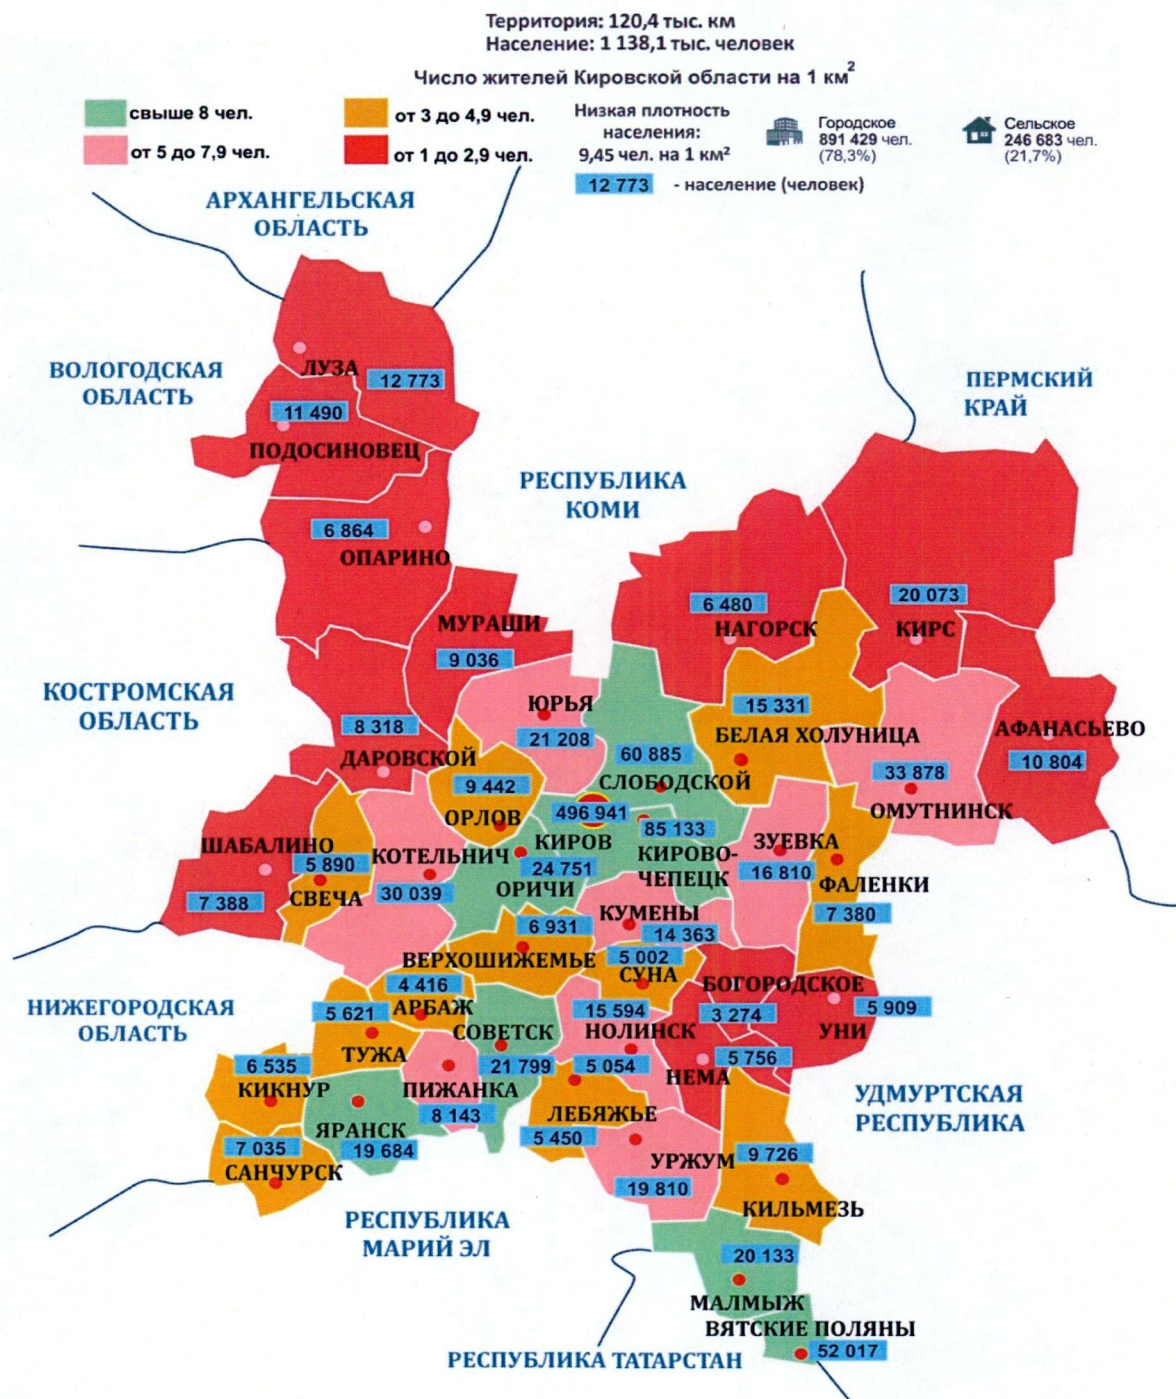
Территория: 120,4 тыс. км
Население: 1 138,1 тыс. человек

Число жителей Кировской области на 1 км$^2$

свыше 8 чел.
от 5 до 7,9 чел.
от 3 до 4,9 чел.
от 1 до 2,9 чел.

Низкая плотность населения: 9,45 чел. на 1 км$^2$

Городское 891 429 чел. (78,3%)
Сельское 246 683 чел. (21,7%)

12 773 - население (человек)

АРХАНГЕЛЬСКАЯ ОБЛАСТЬ
ВОЛОГОДСКАЯ ОБЛАСТЬ
ПЕРМСКИЙ КРАЙ
РЕСПУБЛИКА КОМИ
КОСТРОМСКАЯ ОБЛАСТЬ
НИЖЕГОРОДСКАЯ ОБЛАСТЬ
УДМУРТСКАЯ РЕСПУБЛИКА
РЕСПУБЛИКА МАРИЙ ЭЛ
РЕСПУБЛИКА ТАТАРСТАН

ЛУЗА 12 773
11 490 ПОДОСИНОВЕЦ
6 864 ОПАРИНО
МУРАШИ 9 036
6 480 НАГОРСК
20 073 КИРС
ЮРЬЯ 21 208
8 318 ДАРОВСКОЙ
15 331 БЕЛАЯ ХОЛУНИЦА
АФАНАСЬЕВО 10 804
60 885 СЛОБОДСКОЙ
9 442 ОРЛОВ
33 878 ОМУТНИНСК
496 941 КИРОВ
85 133 КИРОВО-ЧЕПЕЦК
ШАБАЛИНО 7 388
5 890 СВЕЧА
КОТЕЛЬНИЧ 30 039
24 751 ОРИЧИ
ЗУЕВКА 16 810
ФАЛЕНКИ 7 380
КУМЕНЫ 14 363
6 931
ВЕРХОШИЖЕМЬЕ
4 416 АРБАЖ
5 002 СУНА
БОГОРОДСКОЕ 3 274
5 909 УНИ
5 621 ТУЖА
СОВЕТСК 21 799
15 594 НОЛИНСК
6 535 КИКНУР
ПИЖАНКА 8 143
5 054
НЕМА 5 756
ЯРАНСК 19 684
ЛЕБЯЖЬЕ 5 450
7 035 САНЧУРСК
УРЖУМ 19 810
9 726 КИЛЬМЕЗЬ
20 133 МАЛМЫЖ
ВЯТСКИЕ ПОЛЯНЫ 52 017